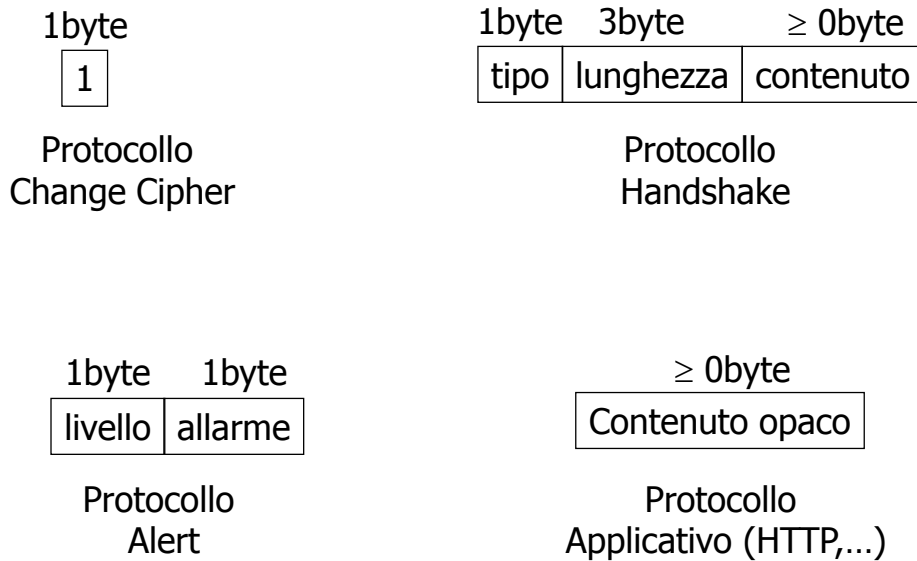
1byte

| 1 |
|---|

Protocollo
Change Cipher

1byte 3byte $\geq$ 0byte

| tipo | lunghezza | contenuto |
|---|---|---|

Protocollo
Handshake

1byte 1byte

| livello | allarme |
|---|---|

Protocollo
Alert

$\geq$ 0byte

| Contenuto opaco |
|---|

Protocollo
Applicativo (HTTP,…)